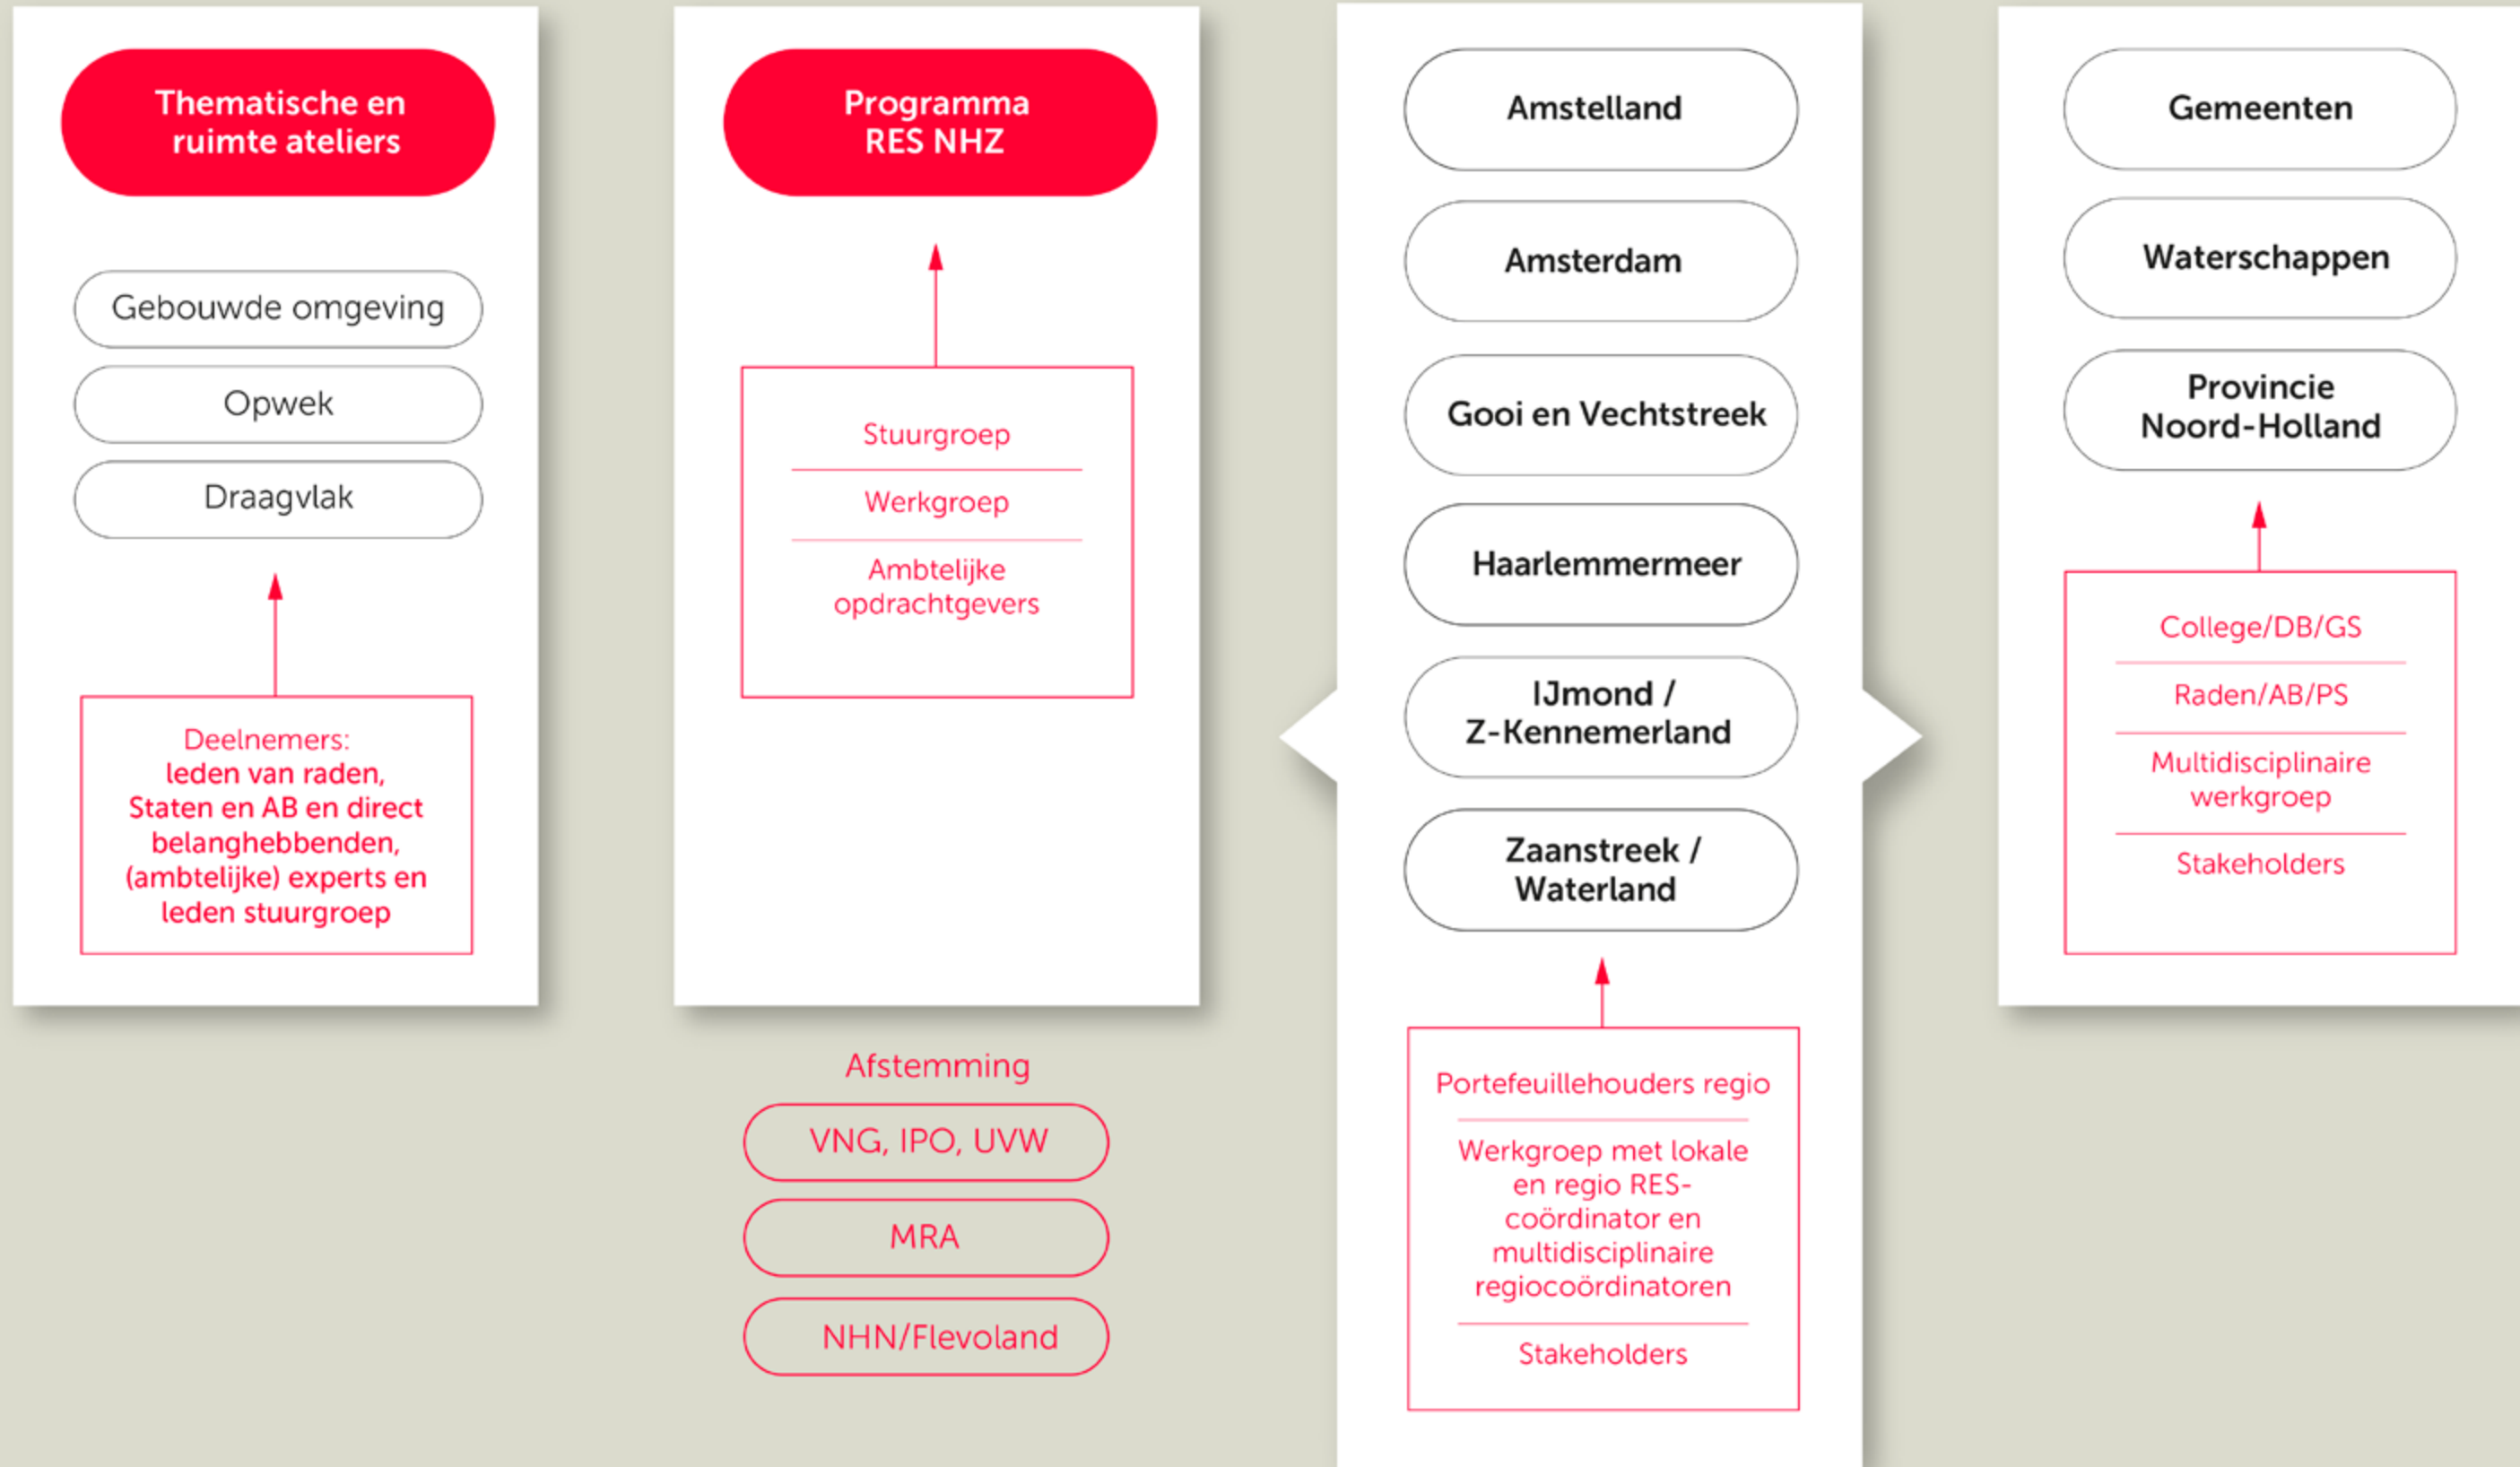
Thematische en ruimte ateliers

Gebouwde omgeving

Opwek

Draagvlak

Deelnemers: leden van raden, Staten en AB en direct belanghebbenden, (ambtelijke) experts en leden stuurgroep

Programma RES NHZ

Stuurgroep

Werkgroep

Ambtelijke opdrachtgevers

Afstemming

VNG, IPO, UVW

MRA

NHN/Flevoland

Amstelland

Amsterdam

Gooi en Vechtstreek

Haarlemmermeer

IJmond / Z-Kennemerland

Zaanstreek / Waterland

Portefeuillehouders regio

Werkgroep met lokale en regio RES-coördinator en multidisciplinaire regiocoördinatoren

Stakeholders

Gemeenten

Waterschappen

Provincie Noord-Holland

College/DB/GS

Raden/AB/PS

Multidisciplinaire werkgroep

Stakeholders